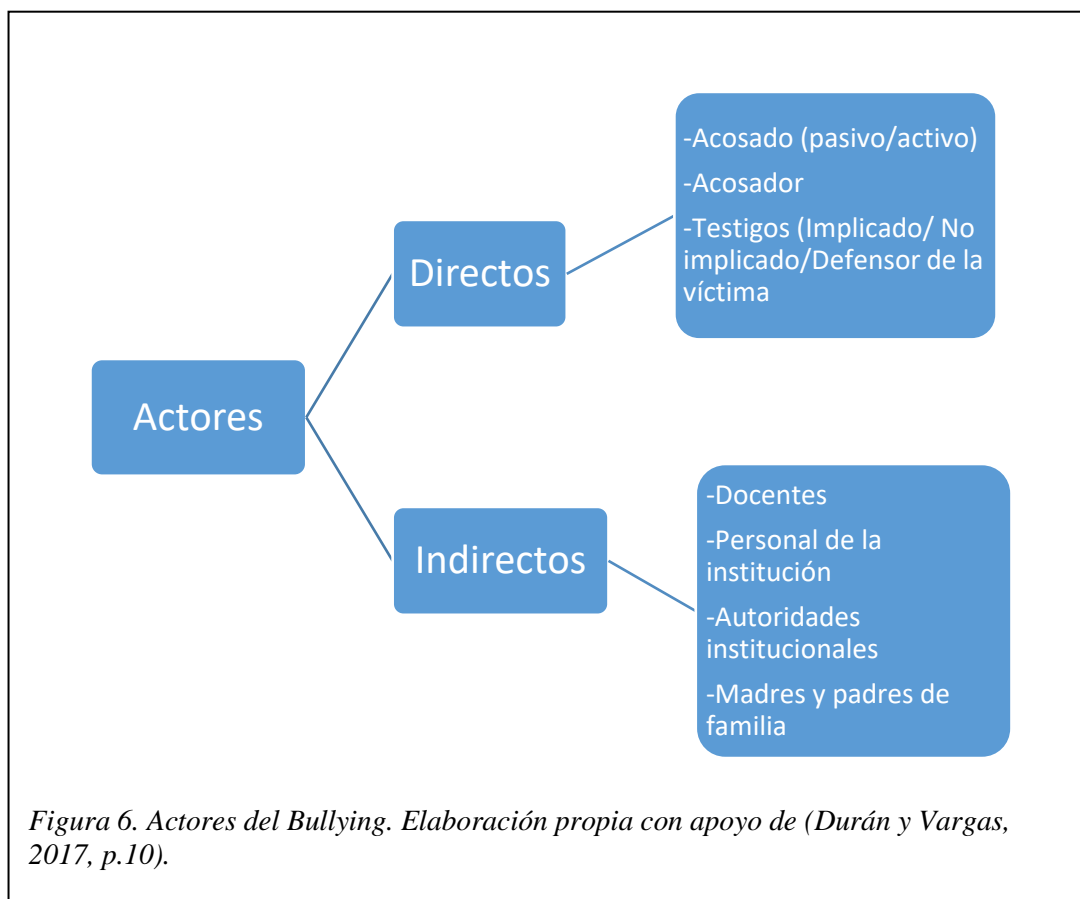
Actores

Directos

-Acosado (pasivo/activo)

-Acosador

-Testigos (Implicado/ No implicado/Defensor de la víctima

Indirectos

-Docentes

-Personal de la institución

-Autoridades institucionales

-Madres y padres de familia

Figura 6. Actores del Bullying. Elaboración propia con apoyo de (Durán y Vargas, 2017, p.10).